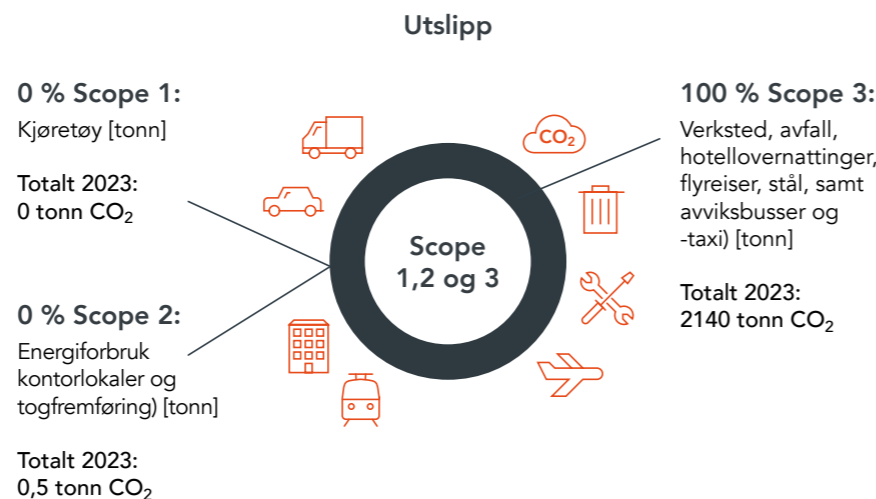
Utslipp

0 % Scope 1:

Kjøretøy [tonn]

Totalt 2023:
0 tonn $CO_2$

0 % Scope 2:

Energiforbruk kontorlokaler og togfremføring) [tonn]

Totalt 2023:
0,5 tonn $CO_2$

$CO_2$

Scope 1,2 og 3

100 % Scope 3:

Verksted, avfall, hotellovernattinger, flyreiser, stål, samt avviksbusser og -taxi) [tonn]

Totalt 2023:
2140 tonn $CO_2$